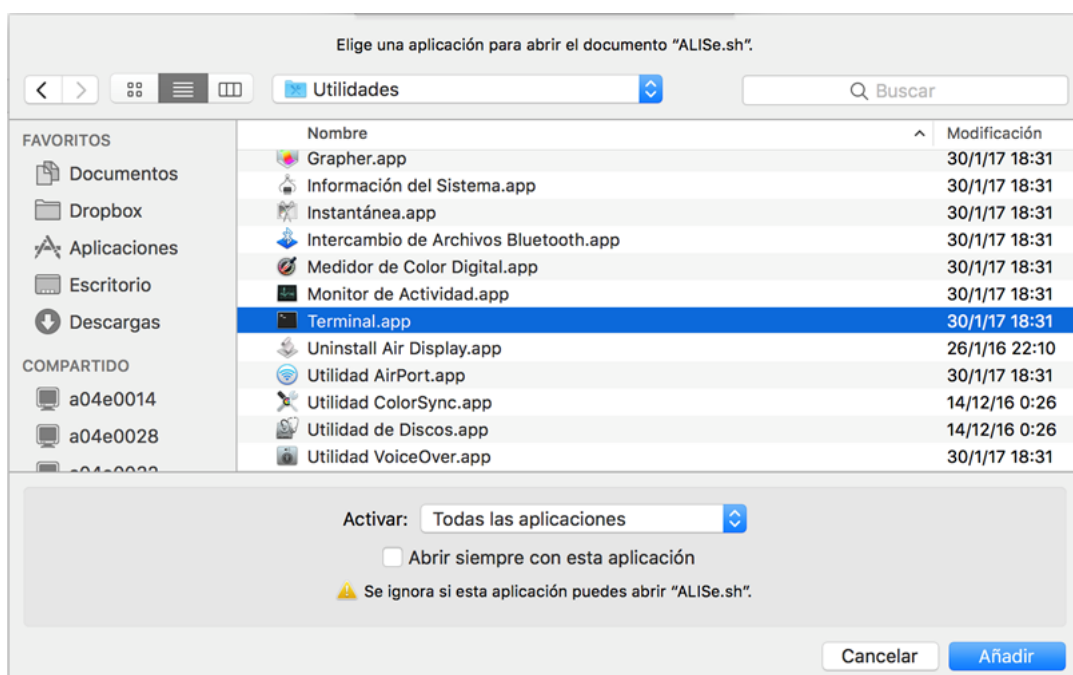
Elige una aplicación para abrir el documento "ALISe.sh".

Utilidades

Buscar

FAVORITOS
Documentos
Dropbox
Aplicaciones
Escritorio
Descargas
COMPARTIDO
a04e0014
a04e0028
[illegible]

| Nombre | Modificación |
|---|---|
| Grapher.app | 30/1/17 18:31 |
| Información del Sistema.app | 30/1/17 18:31 |
| Instantánea.app | 30/1/17 18:31 |
| Intercambio de Archivos Bluetooth.app | 30/1/17 18:31 |
| Medidor de Color Digital.app | 30/1/17 18:31 |
| Monitor de Actividad.app | 30/1/17 18:31 |
| Terminal.app | 30/1/17 18:31 |
| Uninstall Air Display.app | 26/1/16 22:10 |
| Utilidad AirPort.app | 30/1/17 18:31 |
| Utilidad ColorSync.app | 14/12/16 0:26 |
| Utilidad de Discos.app | 14/12/16 0:26 |
| Utilidad VoiceOver.app | 30/1/17 18:31 |

Activar: Todas las aplicaciones

Abrir siempre con esta aplicación

Se ignora si esta aplicación puedes abrir "ALISe.sh".

Cancelar
Añadir